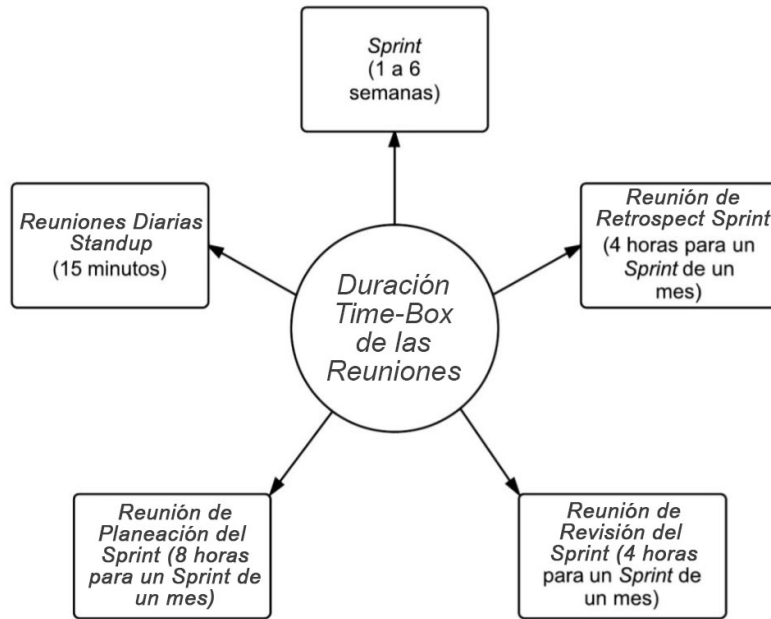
Duración Time-Box de las Reuniones

Sprint (1 a 6 semanas)

Reunión de Retrospect Sprint (4 horas para un Sprint de un mes)

Reunión de Revisión del Sprint (4 horas para un Sprint de un mes)

Reunión de Planeación del Sprint (8 horas para un Sprint de un mes)

Reuniones Diarias Standup (15 minutos)